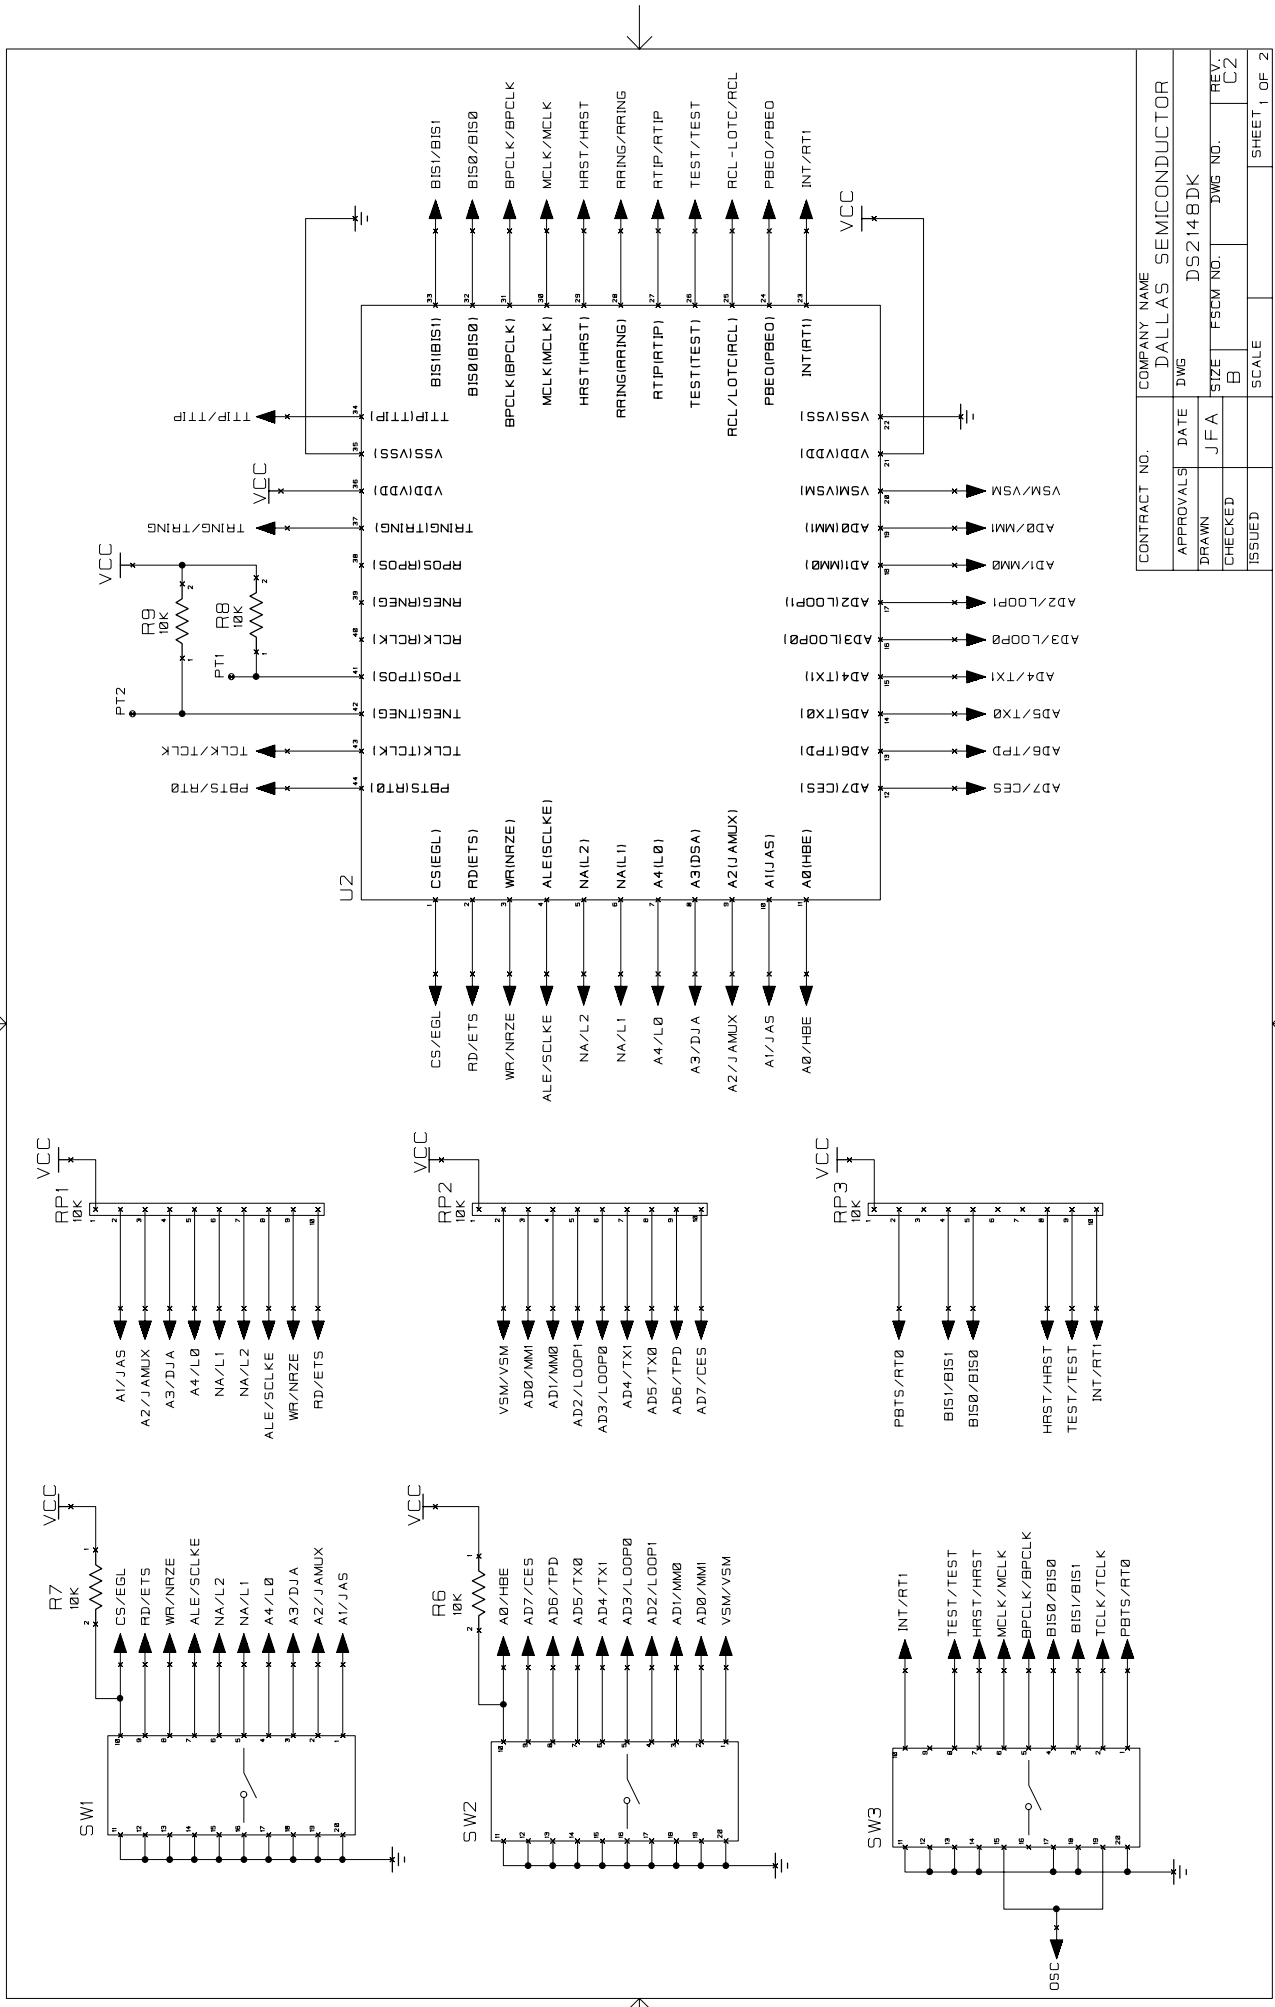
CONTRACT NO.
APPROVALS DATE
DRAWN JFA
CHECKED
ISSUED
COMPANY NAME
DALLAS SEMICONDUCTOR
DWG
DS2148DK
SIZE B
FSCM NO.
DWG NO.
REV. C2
SCALE
SHEET 1 OF 2

BIS1/BIS1
BIS0/BIS0
BPCLK/BPCLK
MCLK/MCLK
HRST/HRST
RRING/RRING
RTIP/RTIP
TEST/TEST
RCL-LOTC/RCL
PBEO/PBEO
INT/RT1
VCC

BIS1(BIS1) 33
BIS0(BIS0) 32
BPCLK(BPCLK) 31
MCLK(MCLK) 30
HRST(HRST) 29
RRING(RRING) 28
RTIP(RTIP) 27
TEST(TEST) 26
RCL/LOTC(RCL) 25
PBEO(PBEO) 24
INT(RT1) 23

TTIP/TTIP
TTIP(TTIP) 34
VSS(VSS) 35
VCC
VDD(VDD) 36
TRING/TRING
TRING(TRING) 37
RPOS(RPOS) 38
RNEG(RNEG) 39
RCLK(RCLK) 40
TPOS(TPOS) 41
TNEG(TNEG) 42
TCLK/TCLK
TCLK(TCLK) 43
PBTS/RT0
PBTS(RT0) 44
VCC
R9 10K
R8 10K
PT1
PT2
U2

VSS(VSS) 22
VDD(VDD) 21
VSM(VSM) 20
AD0(MM1) 19
AD1(MM0) 18
AD2(LOOP1) 17
AD3(LOOP0) 16
AD4(TX1) 15
AD5(TX0) 14
AD6(TPD) 13
AD7(CES) 12
VSM/VSM
AD0/MM1
AD1/MM0
AD2/LOOP1
AD3/LOOP0
AD4/TX1
AD5/TX0
AD6/TPD
AD7/CES

CS(EGL) 1
RD(ETS) 2
WR(NRZE) 3
ALE(SCLKE) 4
NA(L2) 5
NA(L1) 6
A4(L0) 7
A3(DSA) 8
A2(JAMUX) 9
A1(JAS) 10
A0(HBE) 11

CS/EGL
RD/ETS
WR/NRZE
ALE/SCLKE
NA/L2
NA/L1
A4/L0
A3/DJA
A2/JAMUX
A1/JAS
A0/HBE

VCC
RP1 10K
A1/JAS
A2/JAMUX
A3/DJA
A4/L0
NA/L1
NA/L2
ALE/SCLKE
WR/NRZE
RD/ETS

VCC
RP2 10K
VSM/VSM
AD0/MM1
AD1/MM0
AD2/LOOP1
AD3/LOOP0
AD4/TX1
AD5/TX0
AD6/TPD
AD7/CES

VCC
RP3 10K
PBTS/RT0
BIS1/BIS1
BIS0/BIS0
HRST/HRST
TEST/TEST
INT/RT1

VCC
R7 10K
CS/EGL
RD/ETS
WR/NRZE
ALE/SCLKE
NA/L2
NA/L1
A4/L0
A3/DJA
A2/JAMUX
A1/JAS
SW1

VCC
R6 10K
A0/HBE
AD7/CES
AD6/TPD
AD5/TX0
AD4/TX1
AD3/LOOP0
AD2/LOOP1
AD1/MM0
AD0/MM1
VSM/VSM
SW2

INT/RT1
TEST/TEST
HRST/HRST
MCLK/MCLK
BPCLK/BPCLK
BIS0/BIS0
BIS1/BIS1
TCLK/TCLK
PBTS/RT0
SW3
OSC